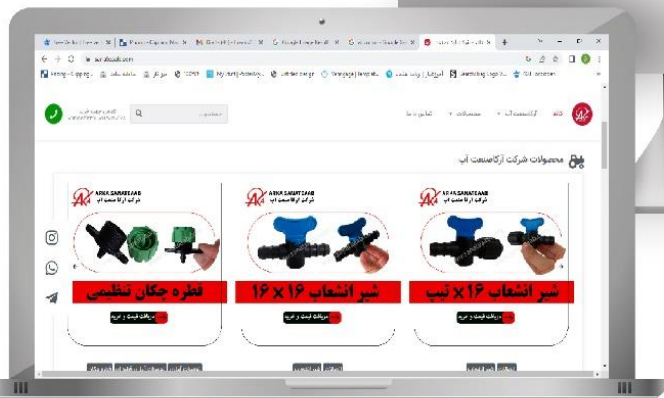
محصولات شرکت آرکاصنعت آب

ARKA SANAT AAB
شرکت آرکا صنعت آب
قطره چکان تنظیمی
دریافت قیمت و خرید

ARKA SANAT AAB
شرکت آرکا صنعت آب
شیر انشعاب ۱۶ × ۱۶
دریافت قیمت و خرید

ARKA SANAT AAB
شرکت آرکا صنعت آب
شیر انشعاب ۱۶ × نیپ
دریافت قیمت و خرید